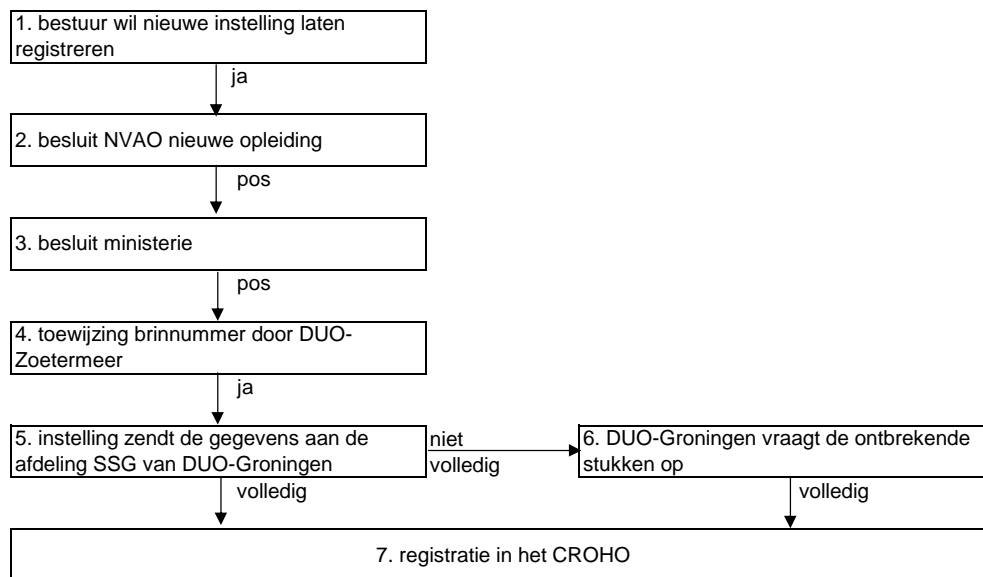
1. bestuur wil nieuwe instelling laten registreren

ja

2. besluit NVAO nieuwe opleiding

pos

3. besluit ministerie

pos

4. toewijzing brinnummer door DUO-Zoetermeer

ja

5. instelling zendt de gegevens aan de afdeling SSG van DUO-Groningen

niet volledig

6. DUO-Groningen vraagt de ontbrekende stukken op

volledig

volledig

7. registratie in het CROHO